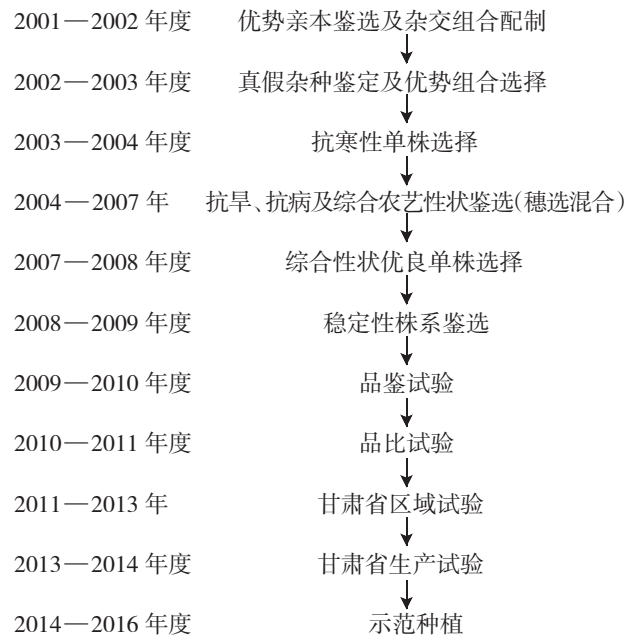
2001—2002 年度　优势亲本鉴选及杂交组合配制

2002—2003 年度　真假杂种鉴定及优势组合选择

2003—2004 年度　抗寒性单株选择

2004—2007 年　抗旱、抗病及综合农艺性状鉴选(穗选混合)

2007—2008 年度　综合性状优良单株选择

2008—2009 年度　稳定性株系鉴选

2009—2010 年度　品鉴试验

2010—2011 年度　品比试验

2011—2013 年　甘肃省区域试验

2013—2014 年度　甘肃省生产试验

2014—2016 年度　示范种植